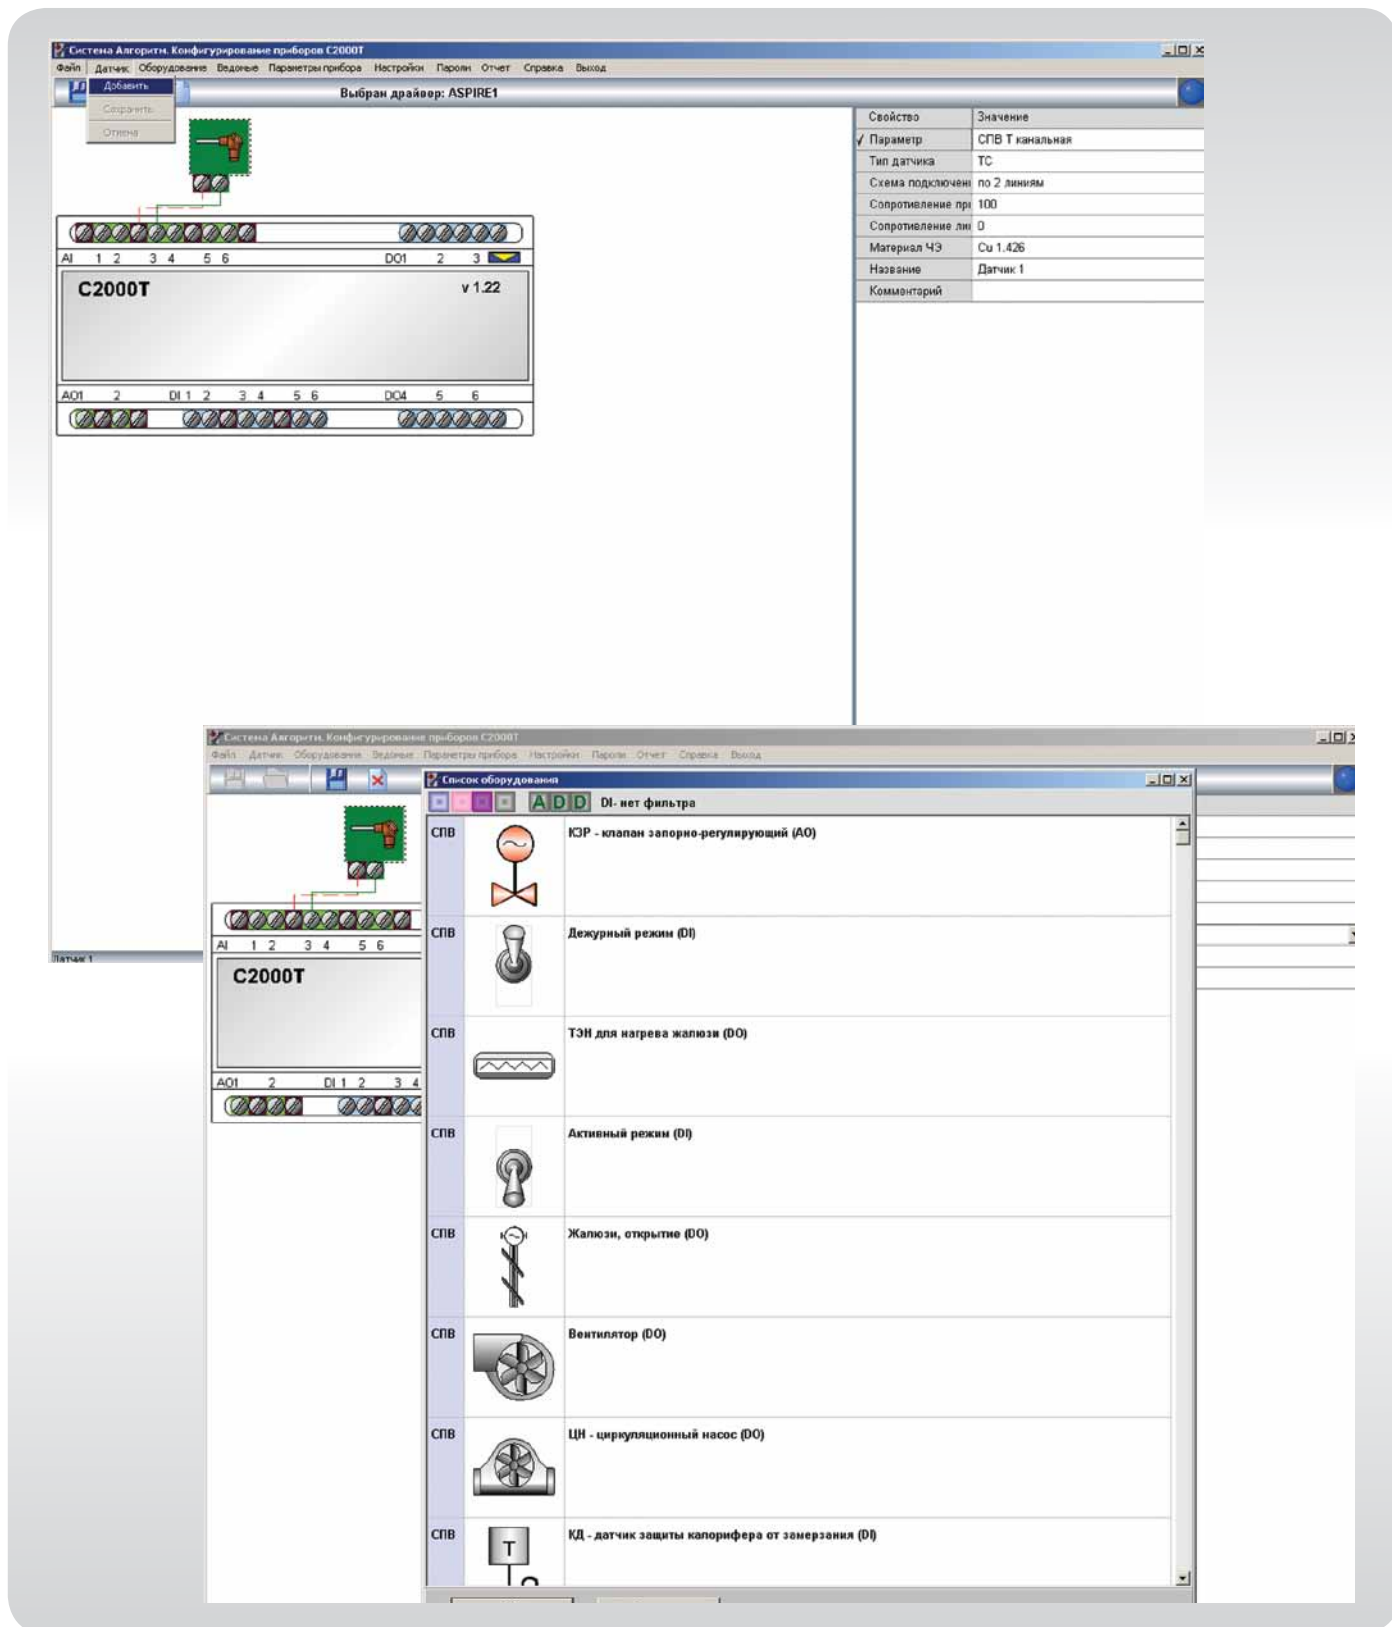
Система Алгоритм. Конфигурирование приборов С2000Т

Файл Датчик Оборудование Ведомые Параметры прибора Настройки Пароли Отчет Справка Выход

Добавить
Сохранить
Отмена

Выбран драйвер: ASPIRE1

AI 1 2 3 4 5 6 DO1 2 3

C2000T v 1.22

AO1 2 DI 1 2 3 4 5 6 DO4 5 6

| Свойство | Значение |
|---|---|
| Параметр | СПВ Т канальная |
| Тип датчика | ТС |
| Схема подключени | по 2 линиям |
| Сопротивление пр | 100 |
| Сопротивление ли | 0 |
| Материал ЧЭ | Cu 1.426 |
| Название | Датчик 1 |
| Комментарий | |

Датчик 1

Система Алгоритм. Конфигурирование приборов С2000Т

Файл Датчик Оборудование Ведомые Параметры прибора Настройки Пароли Отчет Справка Выход

AI 1 2 3 4 5 6

C2000T

AO1 2 DI 1 2 3 4

Список оборудования

A D D DI- нет фильтра

| | |
|---|---|
| СПВ | КЗР - клапан запорно-регулирующий (AO) |
| СПВ | Дежурный режим (DI) |
| СПВ | ТЭН для нагрева жалюзи (DO) |
| СПВ | Активный режим (DI) |
| СПВ | Жалюзи, открытие (DO) |
| СПВ | Вентилятор (DO) |
| СПВ | ЦН - циркуляционный насос (DO) |
| СПВ | КД - датчик защиты калорифера от замерзания (DI) |

T